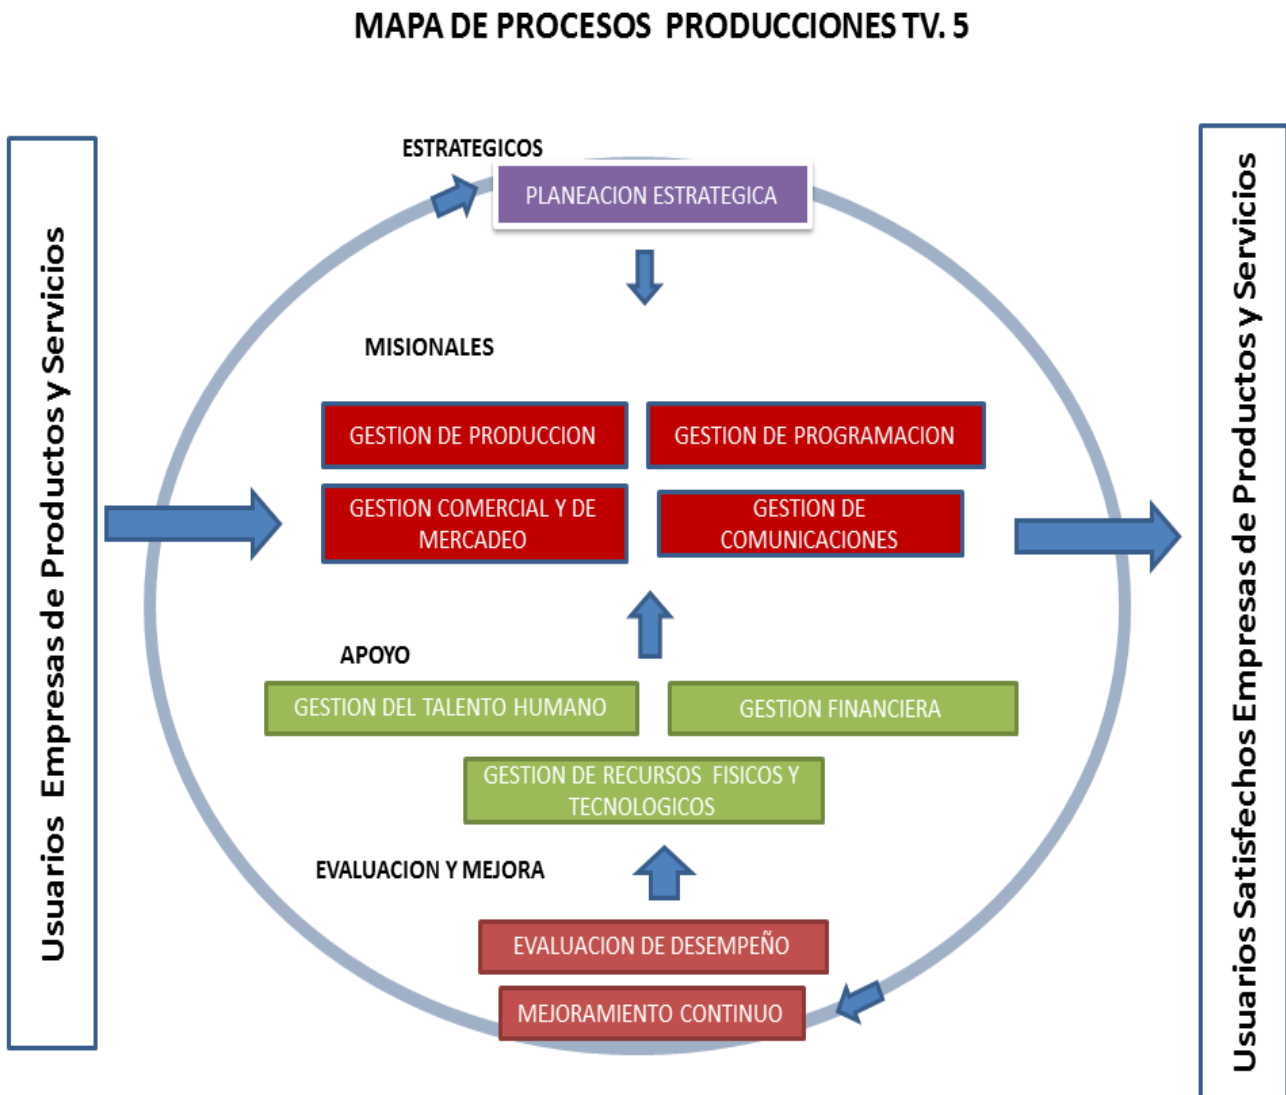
MAPA DE PROCESOS PRODUCCIONES TV. 5

Usuarios Empresas de Productos y Servicios

ESTRATEGICOS

PLANEACION ESTRATEGICA

MISIONALES

GESTION DE PRODUCCION

GESTION DE PROGRAMACION

GESTION COMERCIAL Y DE MERCADEO

GESTION DE COMUNICACIONES

APOYO

GESTION DEL TALENTO HUMANO

GESTION FINANCIERA

GESTION DE RECURSOS FISICOS Y TECNOLOGICOS

EVALUACION Y MEJORA

EVALUACION DE DESEMPEÑO

MEJORAMIENTO CONTINUO

Usuarios Satisfechos Empresas de Productos y Servicios